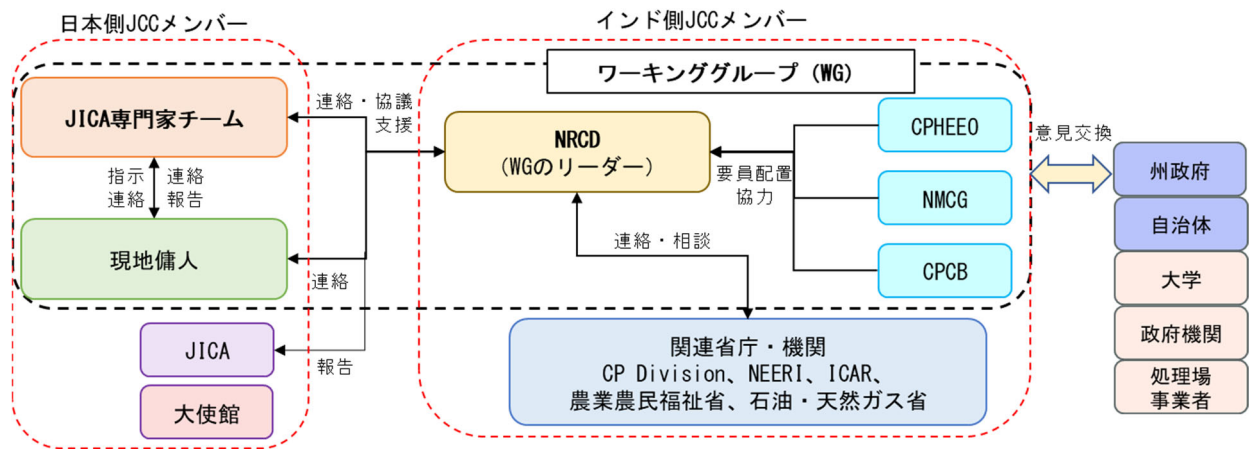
日本側JCCメンバー

インド側JCCメンバー

ワーキンググループ（WG）

JICA専門家チーム

連絡・協議
支援

NRCD
（WGのリーダー）

CPHEEO

意見交換

指示
連絡

連絡
報告

要員配置
協力

NMCG

州政府

自治体

連絡・相談

現地傭人

CPCB

大学

連絡

政府機関

JICA

報告

関連省庁・機関
CP Division、NEERI、ICAR、
農業農民福祉省、石油・天然ガス省

処理場
事業者

大使館